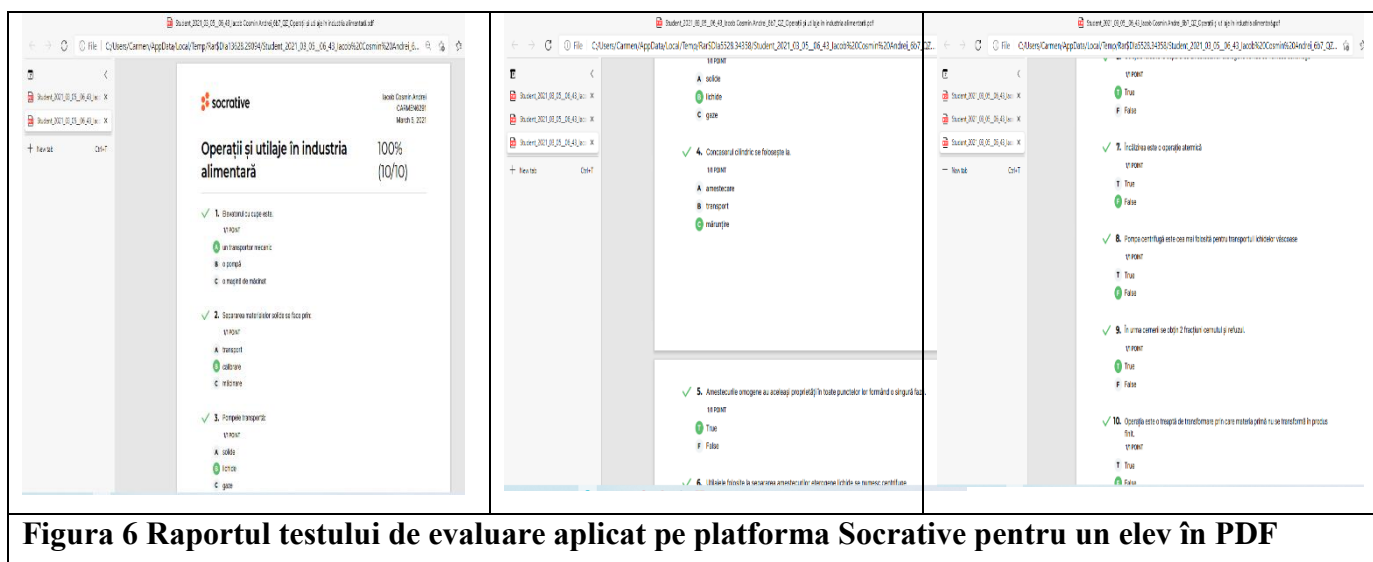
Student_2021_03_05_06_43_Iacob Cosmin Andrei_6b7_QZ_Operații și utilaje în industria alimentară.pdf

File | C:/Users/Carmen/AppData/Local/Temp/Rar$DIa13628.29094/Student_2021_03_05_06_43_Iacob%20Cosmin%20Andrei_6...

Student_2021_03_05_06_43_Iacob ×
Student_2021_03_05_06_43_Iacob ×
+ New tab Ctrl+T

socrative

Iacob Cosmin Andrei
CARMEN6281
March 5, 2021

Operații și utilaje în industria alimentară

100% (10/10)

1. Elevatorul cu cupe este:
1/1 POINT
A un transportor mecanic
B o pompă
C o mașină de mărunțit

2. Separarea materialelor solide se face prin:
1/1 POINT
A transport
B calibrare
C amestecare

3. Pompele transportă:
1/1 POINT
A solide
B lichide
C gaze

Student_2021_03_05_06_43_Iacob Cosmin Andrei_6b7_QZ_Operații și utilaje în industria alimentară.pdf

File | C:/Users/Carmen/AppData/Local/Temp/Rar$DIa5528.34358/Student_2021_03_05_06_43_Iacob%20Cosmin%20Andrei_6b7_QZ...

Student_2021_03_05_06_43_Iacob ×
Student_2021_03_05_06_43_Iacob ×
Student_2021_03_05_06_43_Iacob ×
+ New tab Ctrl+T

1/1 POINT
A solide
B lichide
C gaze

4. Concasorul cilindric se folosește la:
1/1 POINT
A amestecare
B transport
C mărunțire

5. Amestecurile omogene au aceleași proprietăți în toate punctele lor formând o singură fază.
1/1 POINT
T True
F False

6. Utilajele folosite la separarea amestecurilor eterogene lichide se numesc centrifuge

Student_2021_03_05_06_43_Iacob Cosmin Andrei_6b7_QZ_Operații și utilaje în industria alimentară.pdf

File | C:/Users/Carmen/AppData/Local/Temp/Rar$DIa5528.34358/Student_2021_03_05_06_43_Iacob%20Cosmin%20Andrei_6b7_QZ...

Student_2021_03_05_06_43_Iacob ×
Student_2021_03_05_06_43_Iacob ×
Student_2021_03_05_06_43_Iacob ×
+ New tab

1/1 POINT
T True
F False

7. Încălzirea este o operație aterrmică
1/1 POINT
T True
F False

8. Pompa centrifugă este cea mai folosită pentru transportul lichidelor vâscoase
1/1 POINT
T True
F False

9. În urma cerneri se obțin 2 fracțiuni cernutul și refuzul.
1/1 POINT
T True
F False

10. Operația este o treaptă de transformare prin care materia primă nu se transformă în produs finit.
1/1 POINT
T True
F False

Figura 6 Raportul testului de evaluare aplicat pe platforma Socrative pentru un elev în PDF